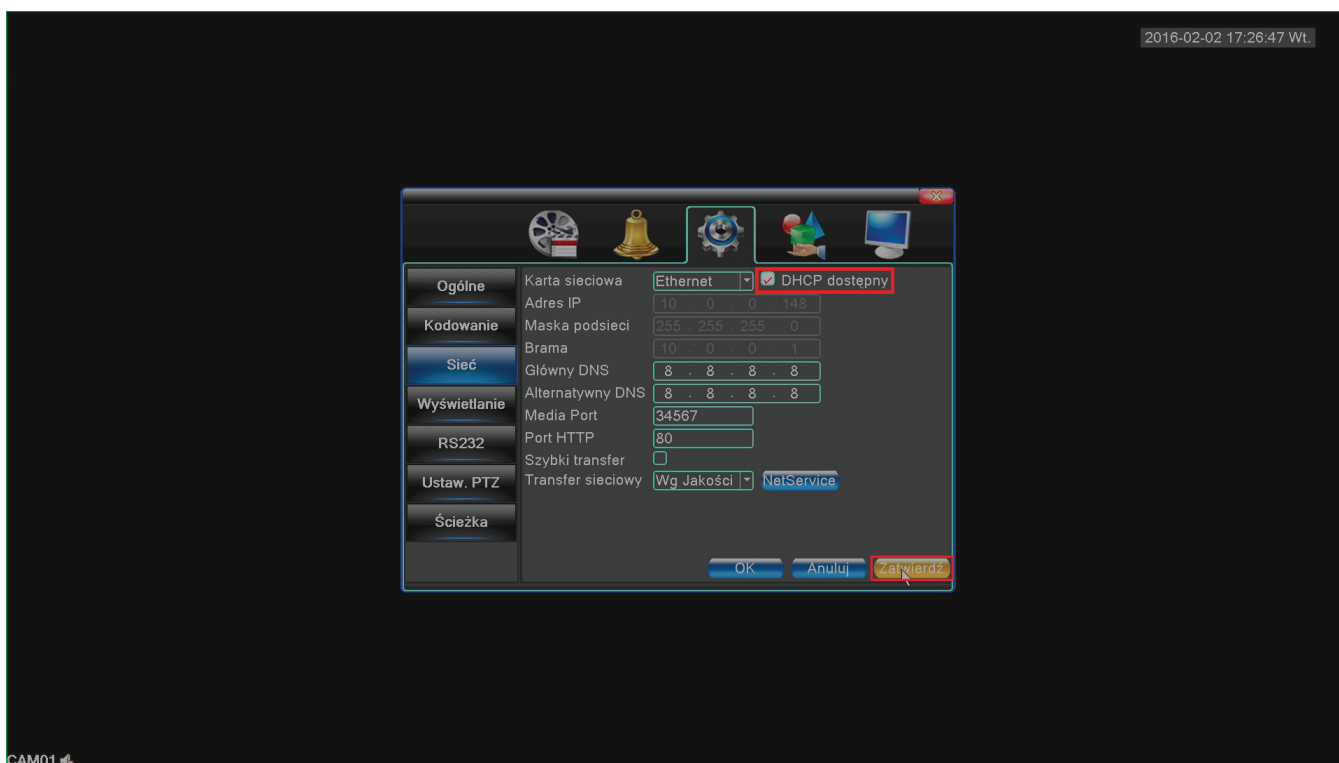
2016-02-02 17:26:47 Wt.

Ogólne
Kodowanie
Sieć
Wyświetlanie
RS232
Ustaw. PTZ
Ścieżka

Karta sieciowa Ethernet
DHCP dostępny
Adres IP 10 . 0 . 0 . 148
Maska podsieci 255 . 255 . 255 . 0
Brama 10 . 0 . 0 . 1
Główny DNS 8 . 8 . 8 . 8
Alternatywny DNS 8 . 8 . 8 . 8
Media Port 34567
Port HTTP 80
Szybki transfer
Transfer sieciowy Wg Jakości
NetService

OK
Anuluj
Zatwierdź

CAM01